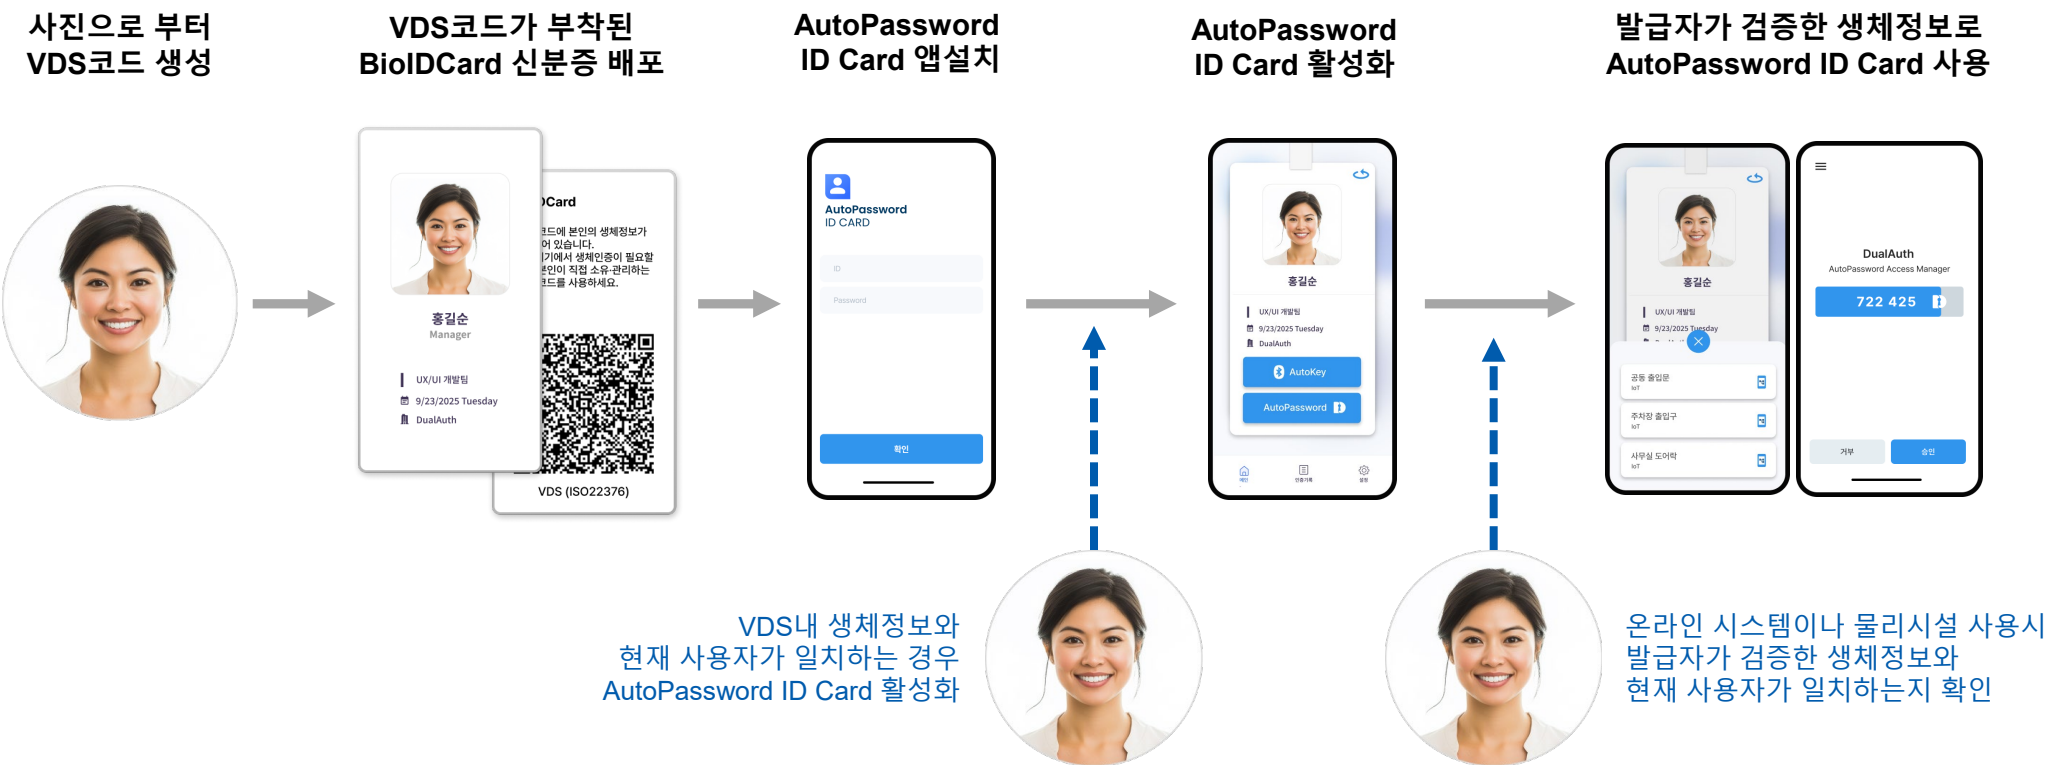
사진으로 부터
VDS코드 생성

VDS코드가 부착된
BioIDCard 신분증 배포

홍길순
Manager
UX/UI 개발팀
9/23/2025 Tuesday
DualAuth

)Card
코드에 본인의 생체정보가
어 있습니다.
기에서 생체인증이 필요할
본인이 직접 소유·관리하는
코드를 사용하세요.
VDS (ISO22376)

AutoPassword
ID Card 앱설치

AutoPassword
ID CARD
ID
Password
확인

AutoPassword
ID Card 활성화

홍길순
UX/UI 개발팀
9/23/2025 Tuesday
DualAuth
AutoKey
AutoPassword

발급자가 검증한 생체정보로
AutoPassword ID Card 사용

홍길순
UX/UI 개발팀
9/23/2025 Tuesday
공동 출입문
IoT
주차장 출입구
IoT
사무실 도어락
IoT

DualAuth
AutoPassword Access Manager
722 425
거부
승인

VDS내 생체정보와
현재 사용자가 일치하는 경우
AutoPassword ID Card 활성화

온라인 시스템이나 물리시설 사용시
발급자가 검증한 생체정보와
현재 사용자가 일치하는지 확인